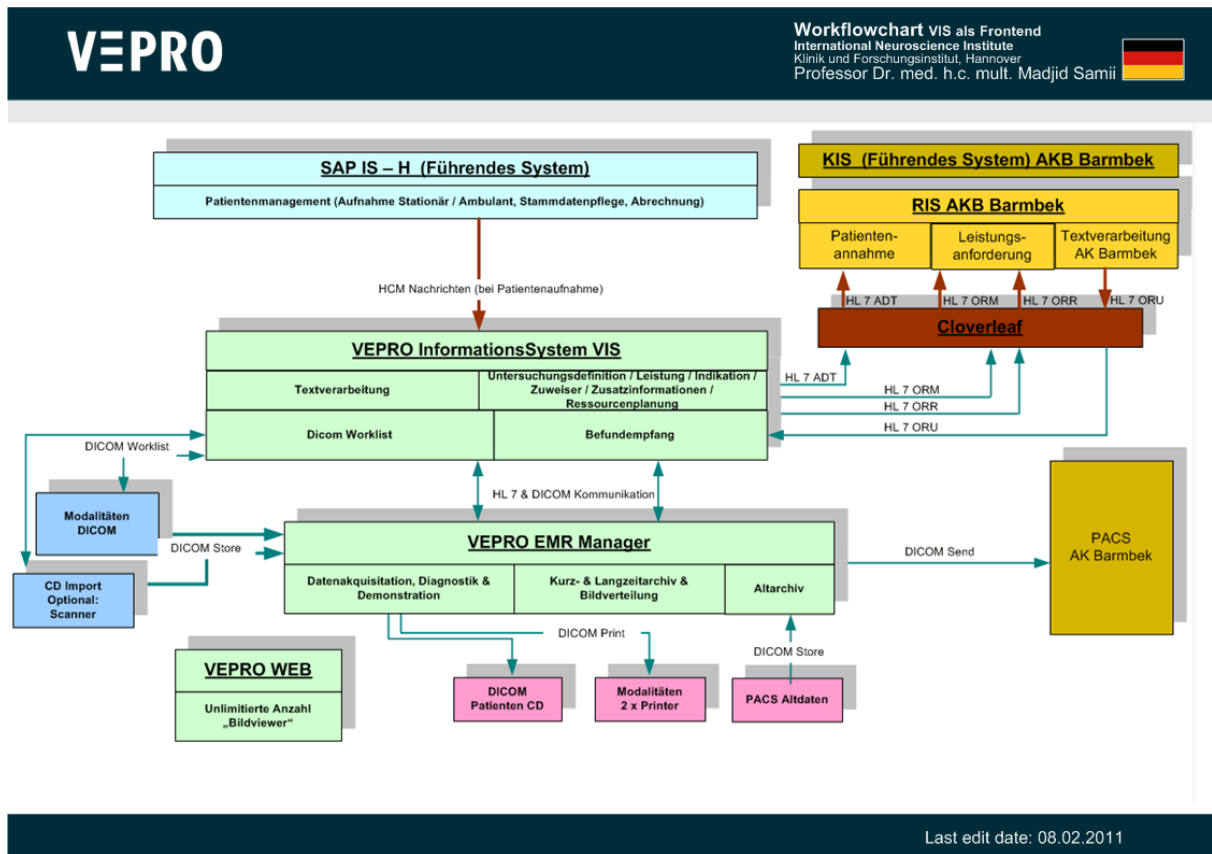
VEPRO

Workflowchart VIS als Frontend
International Neuroscience Institute
Klinik und Forschungsinstitut, Hannover
Professor Dr. med. h.c. mult. Madjid Samii

SAP IS – H (Führendes System)
Patientenmanagement (Aufnahme Stationär / Ambulant, Stammdatenpflege, Abrechnung)

HCM Nachrichten (bei Patientenaufnahme)

KIS (Führendes System) AKB Barmbek

RIS AKB Barmbek
Patienten-annahme
Leistungs-anforderung
Textverarbeitung AK Barmbek

HL 7 ADT
HL 7 ORM
HL 7 ORR
HL 7 ORU

Cloverleaf

VEPRO InformationsSystem VIS
Textverarbeitung
Untersuchungsdefinition / Leistung / Indikation / Zuweiser / Zusatzinformationen / Ressourcenplanung
Dicom Worklist
Befundempfang

HL 7 ADT
HL 7 ORM
HL 7 ORR
HL 7 ORU

DICOM Worklist

HL 7 & DICOM Kommunikation

Modalitäten DICOM

DICOM Store

CD Import Optional: Scanner

VEPRO EMR Manager
Datenakquisitation, Diagnostik & Demonstration
Kurz- & Langzeitarchiv & Bildverteilung
Altarchiv

DICOM Send

PACS AK Barmbek

DICOM Print

DICOM Store

VEPRO WEB
Unlimitierte Anzahl „Bildviewer"

DICOM Patienten CD

Modalitäten 2 x Printer

PACS Altdaten

Last edit date: 08.02.2011